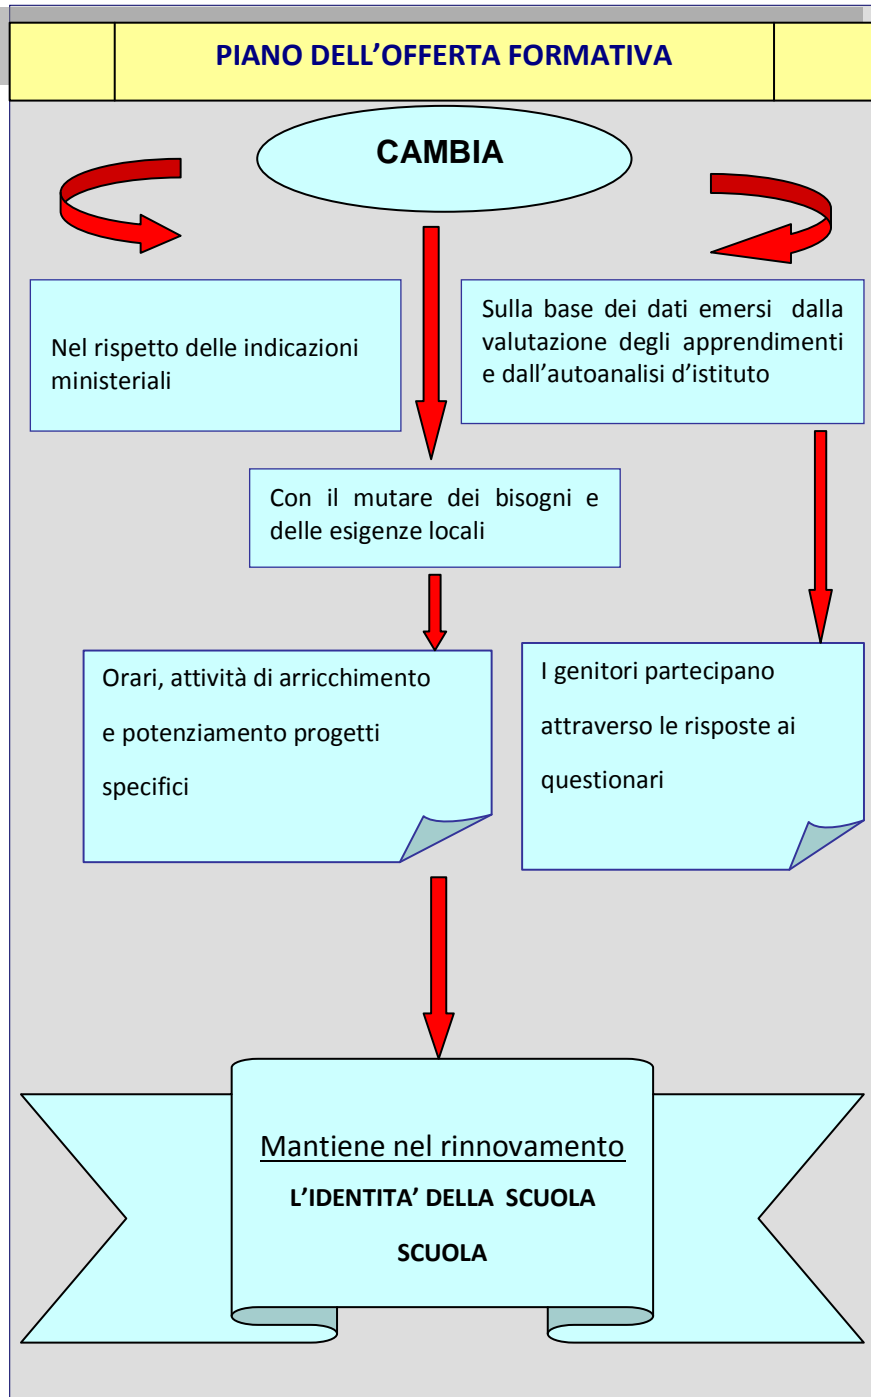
PIANO DELL’OFFERTA FORMATIVA

CAMBIA

Nel rispetto delle indicazioni ministeriali

Sulla base dei dati emersi dalla valutazione degli apprendimenti e dall’autoanalisi d’istituto

Con il mutare dei bisogni e delle esigenze locali

Orari, attività di arricchimento e potenziamento progetti specifici

I genitori partecipano attraverso le risposte ai questionari

Mantiene nel rinnovamento
L’IDENTITA’ DELLA SCUOLA
SCUOLA